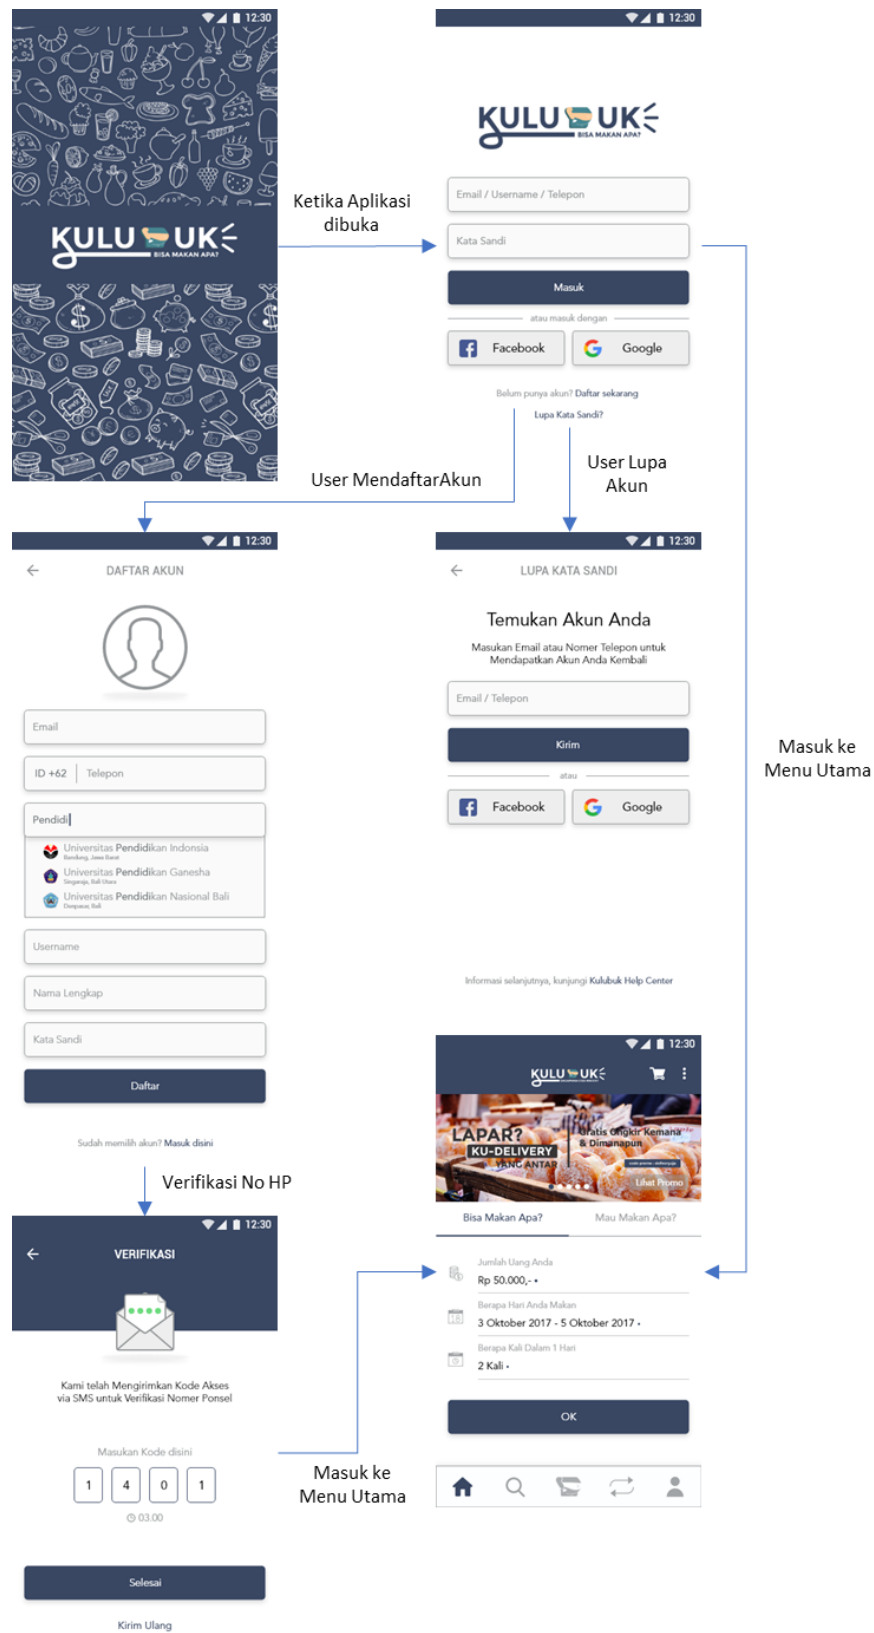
12:30

KULUBUK
BISA MAKAN APA?

Ketika Aplikasi dibuka

12:30

KULUBUK
BISA MAKAN APA?

Email / Username / Telepon

Kata Sandi

Masuk

atau masuk dengan

Facebook

Google

Belum punya akun? Daftar sekarang

Lupa Kata Sandi?

User MendaftarAkun

User Lupa Akun

Masuk ke Menu Utama

12:30

DAFTAR AKUN

Email

ID +62 | Telepon

Pendidi

Universitas Pendidikan Indonsia

Universitas Pendidikan Ganesha

Universitas Pendidikan Nasional Bali

Username

Nama Lengkap

Kata Sandi

Daftar

Sudah memilih akun? Masuk disini

12:30

LUPA KATA SANDI

Temukan Akun Anda

Masukan Email atau Nomer Telepon untuk Mendapatkan Akun Anda Kembali

Email / Telepon

Kirim

atau

Facebook

Google

Informasi selanjutnya, kunjungi Kulubuk Help Center

Verifikasi No HP

12:30

VERIFIKASI

Kami telah Mengirimkan Kode Akses via SMS untuk Verifikasi Nomer Ponsel

Masukan Kode disini

1 4 0 1

03.00

Selesai

Kirim Ulang

Masuk ke Menu Utama

12:30

KULUBUK

LAPAR?
KU-DELIVERY
YANG ANTAR

Gratis Ongkir Kemana & Dimanapun

Lihat Promo

Bisa Makan Apa?

Mau Makan Apa?

Jumlah Uang Anda
Rp 50.000,-

Berapa Hari Anda Makan
3 Oktober 2017 - 5 Oktober 2017

Berapa Kali Dalam 1 Hari
2 Kali

OK